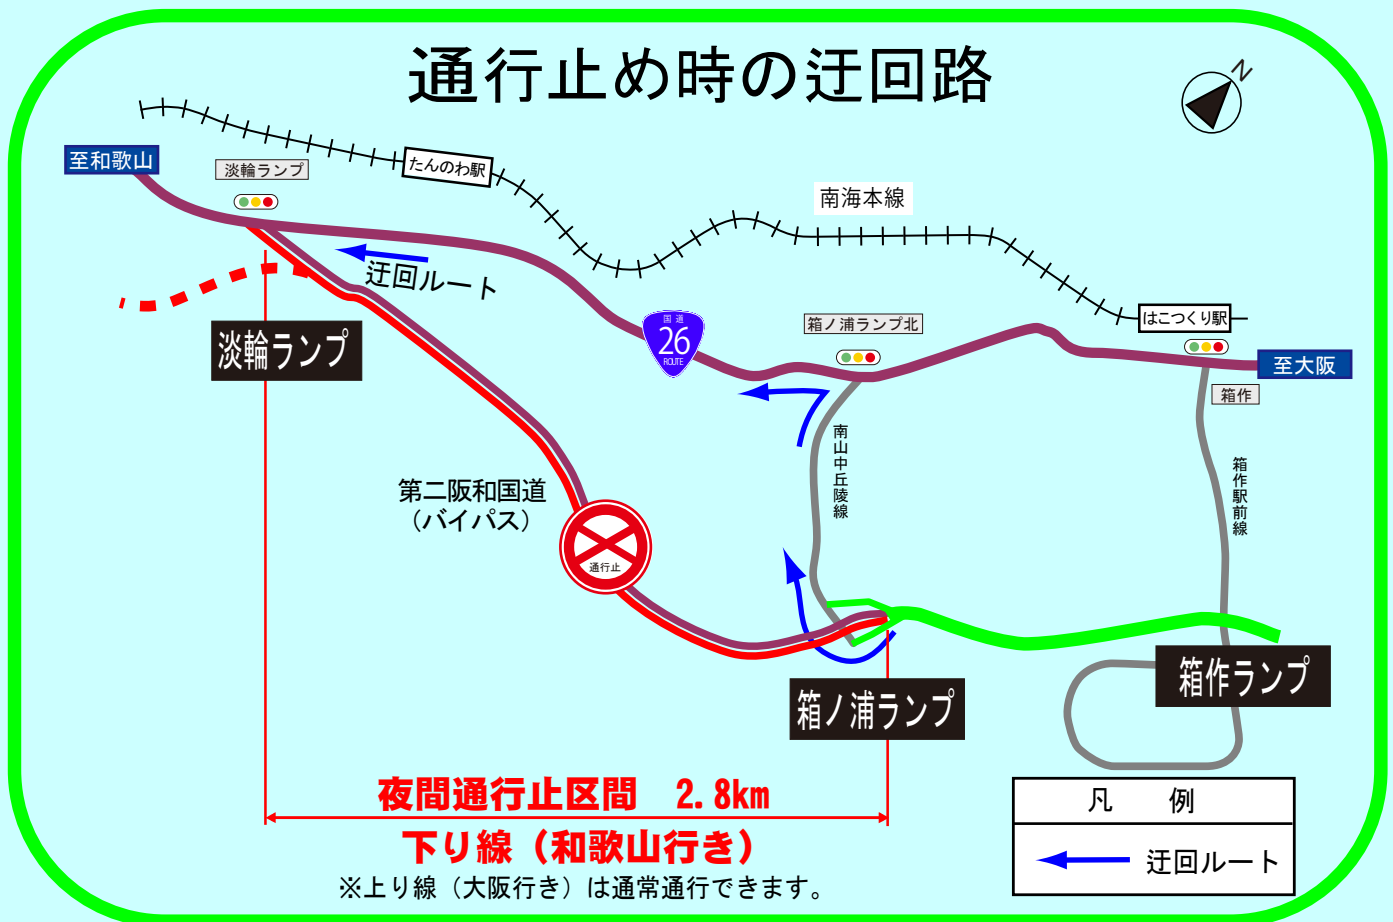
通行止め時の迂回路

至和歌山

淡輪ランプ

たんのわ駅

南海本線

迂回ルート

淡輪ランプ

国道 26 ROUTE

箱ノ浦ランプ北

はこつくり駅

至大阪

箱作

南山中丘陵線

箱作駅前線

第二阪和国道
（バイパス）

通行止

箱ノ浦ランプ

箱作ランプ

夜間通行止区間　2.8km

下り線（和歌山行き）

※上り線（大阪行き）は通常通行できます。

| 凡　例 |
|---|
| 迂回ルート |